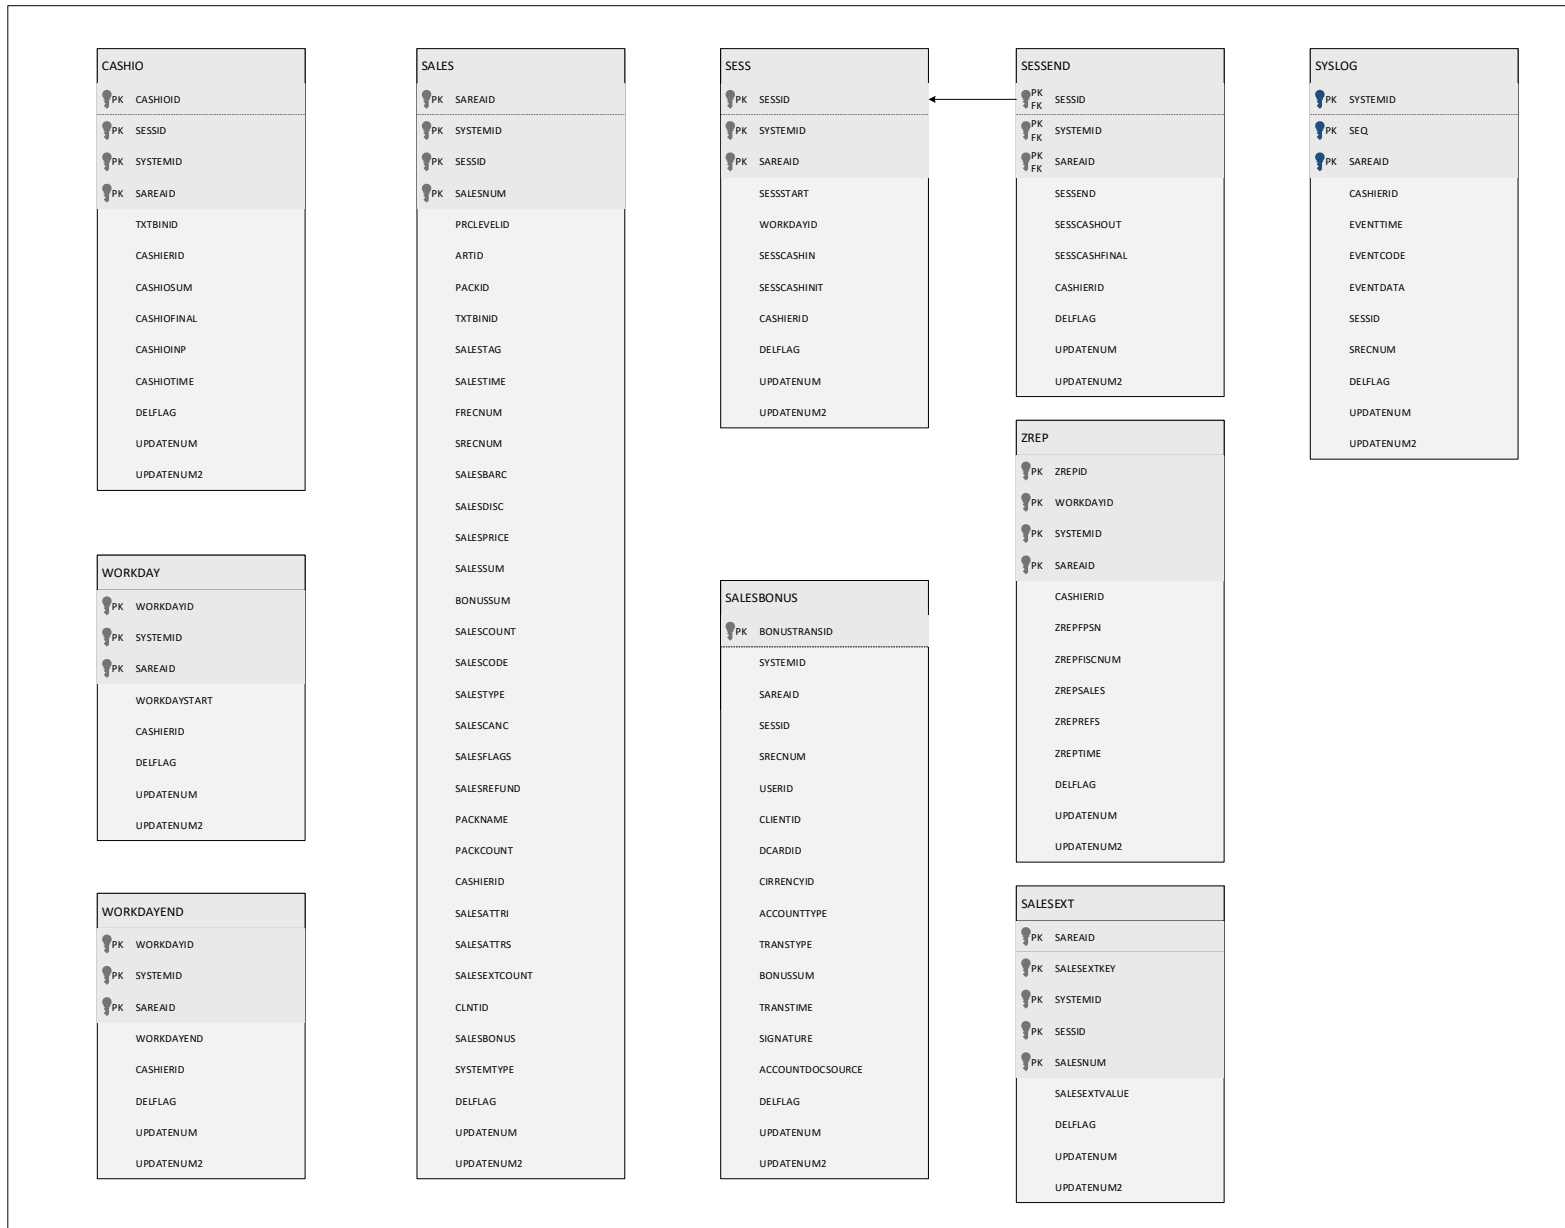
CASHIO
PK CASHIOID
PK SESSID
PK SYSTEMID
PK SAREAID
TXTBINID
CASHIERID
CASHIOSUM
CASHIOFINAL
CASHIOINP
CASHIOTIME
DELFLAG
UPDATENUM
UPDATENUM2

WORKDAY
PK WORKDAYID
PK SYSTEMID
PK SAREAID
WORKDAYSTART
CASHIERID
DELFLAG
UPDATENUM
UPDATENUM2

WORKDAYEND
PK WORKDAYID
PK SYSTEMID
PK SAREAID
WORKDAYEND
CASHIERID
DELFLAG
UPDATENUM
UPDATENUM2

SALES
PK SAREAID
PK SYSTEMID
PK SESSID
PK SALESNUM
PRCLEVELID
ARTID
PACKID
TXTBINID
SALESTAG
SALESTIME
FRECNUM
SRECNUM
SALESBARC
SALESDISC
SALESPRICE
SALESSUM
BONUSSUM
SALESCOUNT
SALESCODE
SALESTYPE
SALESCANC
SALESFLAGS
SALESREFUND
PACKNAME
PACKCOUNT
CASHIERID
SALESATTRI
SALESATTRS
SALESEXTCOUNT
CLNTID
SALESBONUS
SYSTEMTYPE
DELFLAG
UPDATENUM
UPDATENUM2

SESS
PK SESSID
PK SYSTEMID
PK SAREAID
SESSSTART
WORKDAYID
SESSCASHIN
SESSCASHINIT
CASHIERID
DELFLAG
UPDATENUM
UPDATENUM2

SALESBONUS
PK BONUSTRANSID
SYSTEMID
SAREAID
SESSID
SRECNUM
USERID
CLIENTID
DCARDID
CIRRENCYID
ACCOUNTTYPE
TRANSTYPE
BONUSSUM
TRANSTIME
SIGNATURE
ACCOUNTDOCSOURCE
DELFLAG
UPDATENUM
UPDATENUM2

SESSEND
PK FK SESSID
PK FK SYSTEMID
PK FK SAREAID
SESSEND
SESSCASHOUT
SESSCASHFINAL
CASHIERID
DELFLAG
UPDATENUM
UPDATENUM2

ZREP
PK ZREPID
PK WORKDAYID
PK SYSTEMID
PK SAREAID
CASHIERID
ZREPFPSN
ZREPFISCNUM
ZREPSALES
ZREPREFS
ZREPTIME
DELFLAG
UPDATENUM
UPDATENUM2

SALESEXT
PK SAREAID
PK SALESEXTKEY
PK SYSTEMID
PK SESSID
PK SALESNUM
SALESEXTVALUE
DELFLAG
UPDATENUM
UPDATENUM2

SYSLOG
PK SYSTEMID
PK SEQ
PK SAREAID
CASHIERID
EVENTTIME
EVENTCODE
EVENTDATA
SESSID
SRECNUM
DELFLAG
UPDATENUM
UPDATENUM2